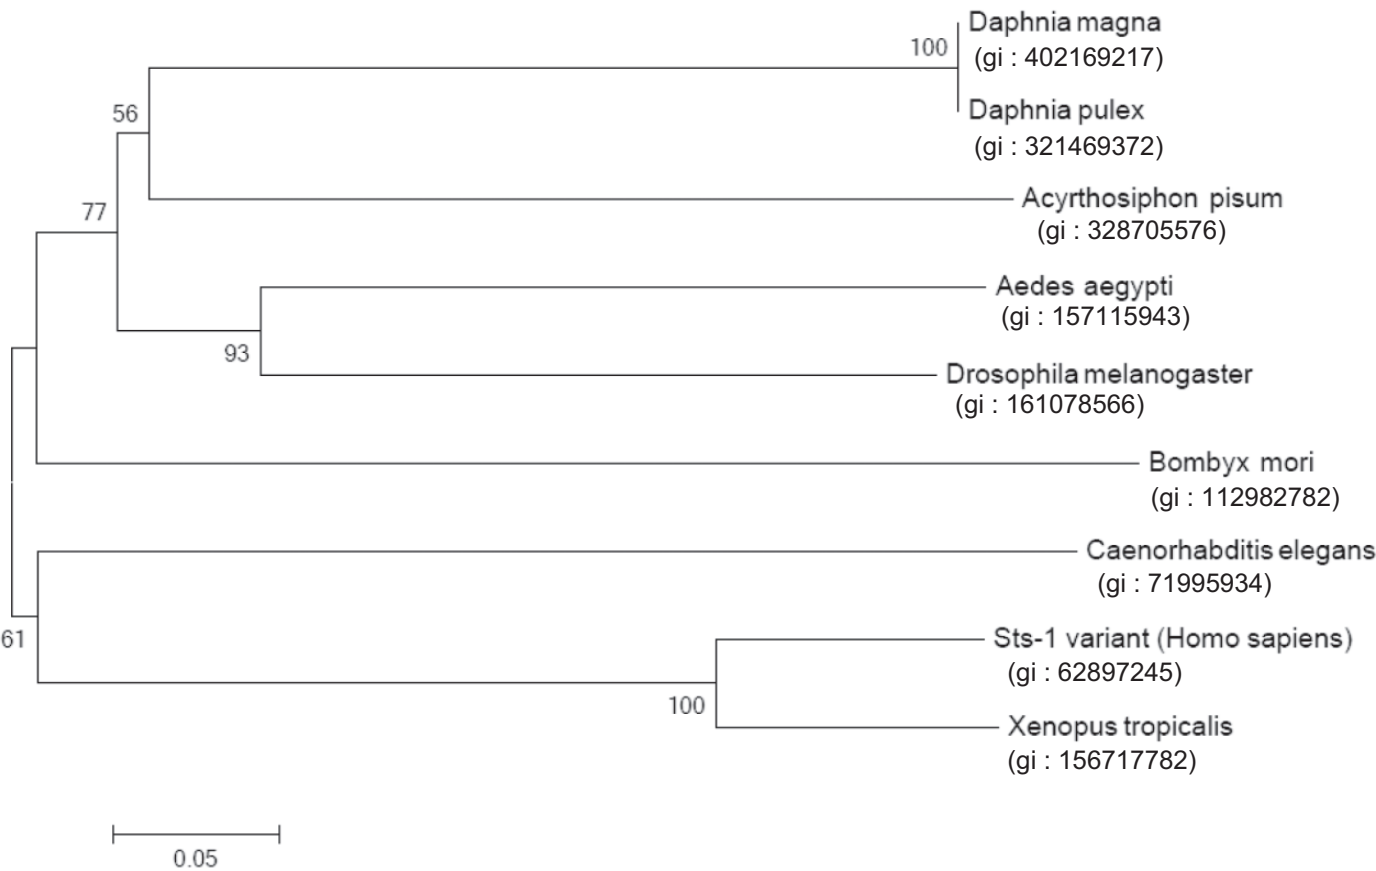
100
Daphnia magna
(gi : 402169217)

Daphnia pulex
(gi : 321469372)

56

Acyrthosiphon pisum
(gi : 328705576)

77

Aedes aegypti
(gi : 157115943)

93

Drosophila melanogaster
(gi : 161078566)

Bombyx mori
(gi : 112982782)

Caenorhabditis elegans
(gi : 71995934)

61

Sts-1 variant (Homo sapiens)
(gi : 62897245)

100

Xenopus tropicalis
(gi : 156717782)

0.05